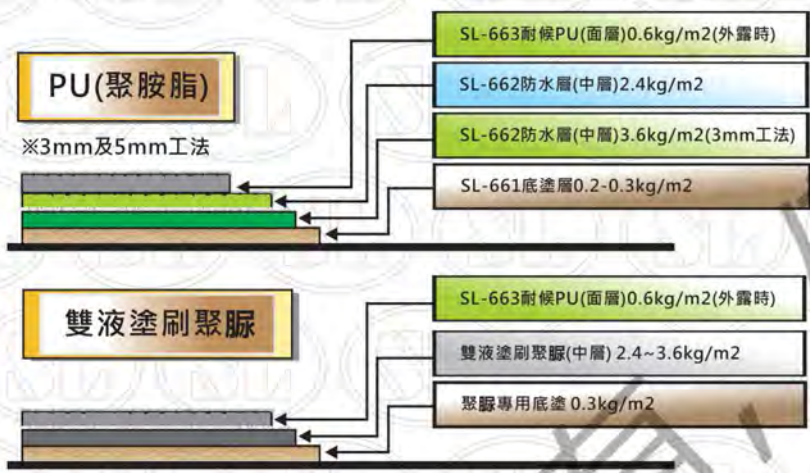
PU(聚胺脂)

※3mm及5mm工法

SL-663耐候PU(面層)0.6kg/m2(外露時)

SL-662防水層(中層)2.4kg/m2

SL-662防水層(中層)3.6kg/m2(3mm工法)

SL-661底塗層0.2-0.3kg/m2

雙液塗刷聚脲

SL-663耐候PU(面層)0.6kg/m2(外露時)

雙液塗刷聚脲(中層) 2.4~3.6kg/m2

聚脲專用底塗 0.3kg/m2